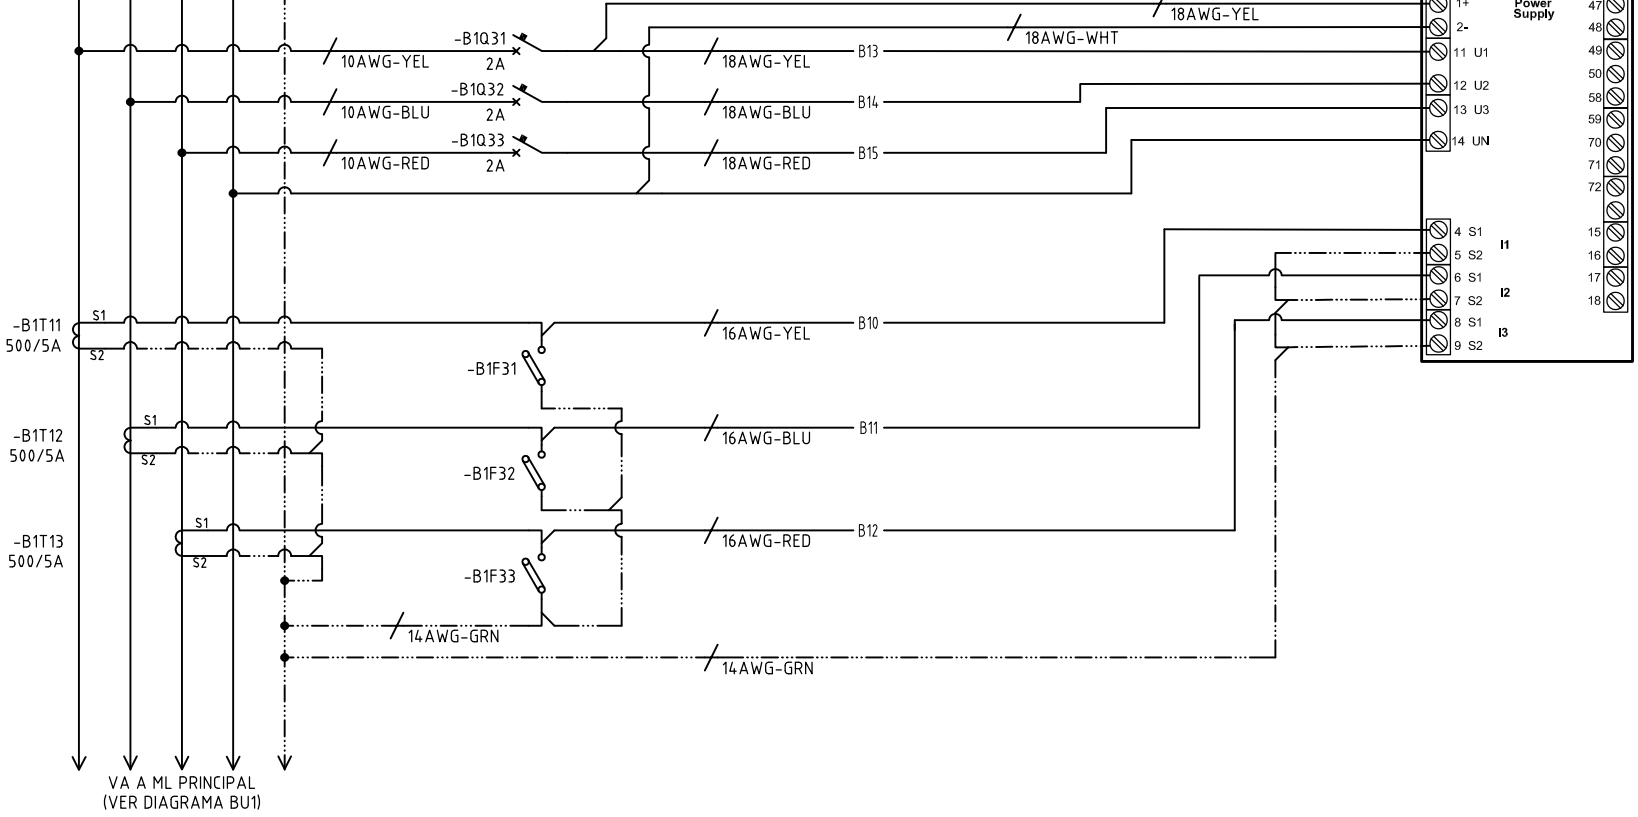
18AWG-YEL
18AWG-WHT
1+
2-
Power Supply
-B1Q31
10AWG-YEL
2A
18AWG-YEL
B13
11 U1
-B1Q32
10AWG-BLU
2A
18AWG-BLU
B14
12 U2
13 U3
-B1Q33
10AWG-RED
2A
18AWG-RED
B15
14 UN
47
48
49
50
58
59
70
71
72
4 S1
5 S2
I1
6 S1
7 S2
I2
8 S1
9 S2
I3
15
16
17
18
-B1T11
500/5A
S1
S2
16AWG-YEL
B10
-B1F31
-B1T12
500/5A
S1
S2
16AWG-BLU
B11
-B1F32
-B1T13
500/5A
S1
S2
16AWG-RED
B12
-B1F33
14AWG-GRN
14AWG-GRN
VA A ML PRINCIPAL
(VER DIAGRAMA BU1)